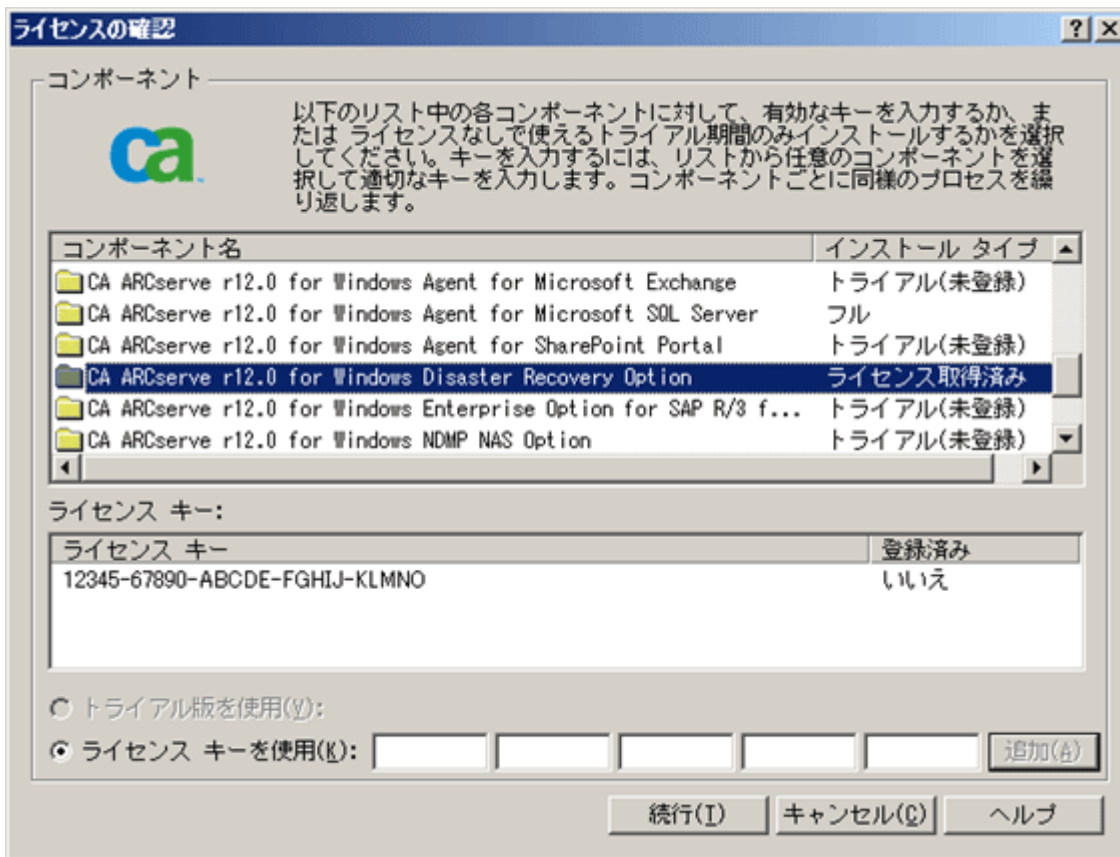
ライセンスの確認

?

コンポーネント

ca

以下のリスト中の各コンポーネントに対して、有効なキーを入力するか、または ライセンスなしで使えるトライアル期間のみインストールするかを選択してください。キーを入力するには、リストから任意のコンポーネントを選択して適切なキーを入力します。コンポーネントごとに同様のプロセスを繰り返します。

| コンポーネント名 | インストール タイプ |
|---|---|
| CA ARCserve r12.0 for Windows Agent for Microsoft Exchange | トライアル(未登録) |
| CA ARCserve r12.0 for Windows Agent for Microsoft SQL Server | フル |
| CA ARCserve r12.0 for Windows Agent for SharePoint Portal | トライアル(未登録) |
| CA ARCserve r12.0 for Windows Disaster Recovery Option | ライセンス取得済み |
| CA ARCserve r12.0 for Windows Enterprise Option for SAP R/3 f... | トライアル(未登録) |
| CA ARCserve r12.0 for Windows NDMP NAS Option | トライアル(未登録) |

ライセンス キー:

| ライセンス キー | 登録済み |
|---|---|
| 12345-67890-ABCDE-FGHIJ-KLMNO | いいえ |

トライアル版を使用(V):

ライセンス キーを使用(K):

追加(A)

続行(T) キャンセル(C) ヘルプ